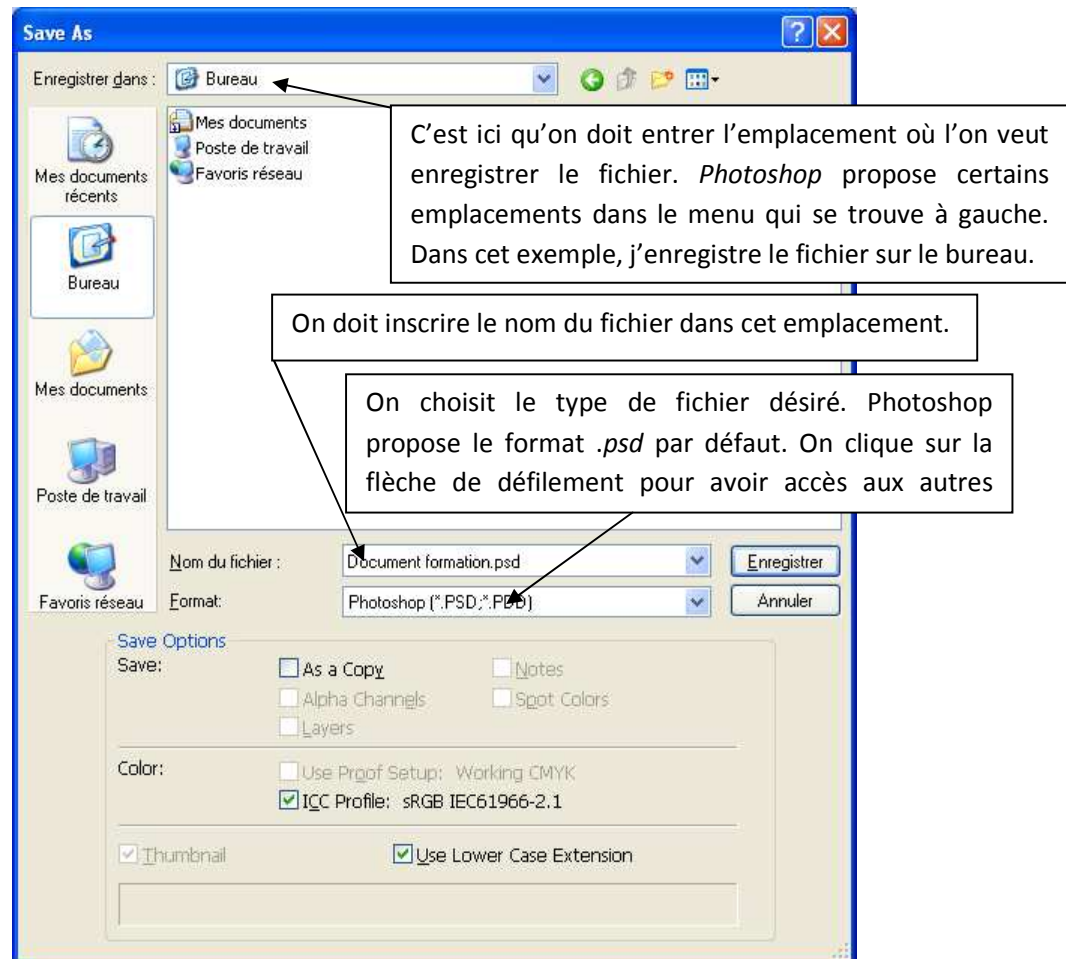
Save As

Enregistrer dans : Bureau

Mes documents
Poste de travail
Favoris réseau

C'est ici qu'on doit entrer l'emplacement où l'on veut enregistrer le fichier. *Photoshop* propose certains emplacements dans le menu qui se trouve à gauche. Dans cet exemple, j'enregistre le fichier sur le bureau.

Mes documents récents
Bureau
Mes documents
Poste de travail
Favoris réseau

On doit inscrire le nom du fichier dans cet emplacement.

On choisit le type de fichier désiré. Photoshop propose le format *.psd* par défaut. On clique sur la flèche de défilement pour avoir accès aux autres

Nom du fichier : Document formation.psd
Format: Photoshop (*.PSD;*.PDD)
Enregistrer
Annuler

Save Options
Save:
As a Copy
Notes
Alpha Channels
Spot Colors
Layers

Color:
Use Proof Setup: Working CMYK
ICC Profile: sRGB IEC61966-2.1

Thumbnail
Use Lower Case Extension